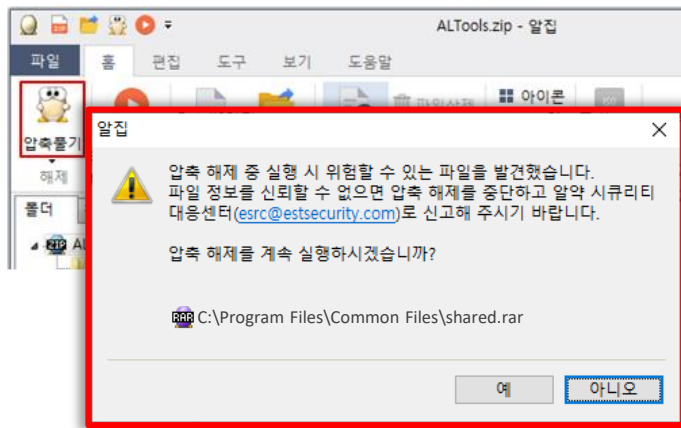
ALTools.zip - 알집

파일 홈 편집 도구 보기 도움말

압축풀기
해제
아이콘
폴더

알집

압축 해제 중 실행 시 위험할 수 있는 파일을 발견했습니다.
파일 정보를 신뢰할 수 없으면 압축 해제를 중단하고 알약 시큐리티 대응센터(esrc@estsecurity.com)로 신고해 주시기 바랍니다.

압축 해제를 계속 실행하시겠습니까?

C:\Program Files\Common Files\shared.rar

예 아니오